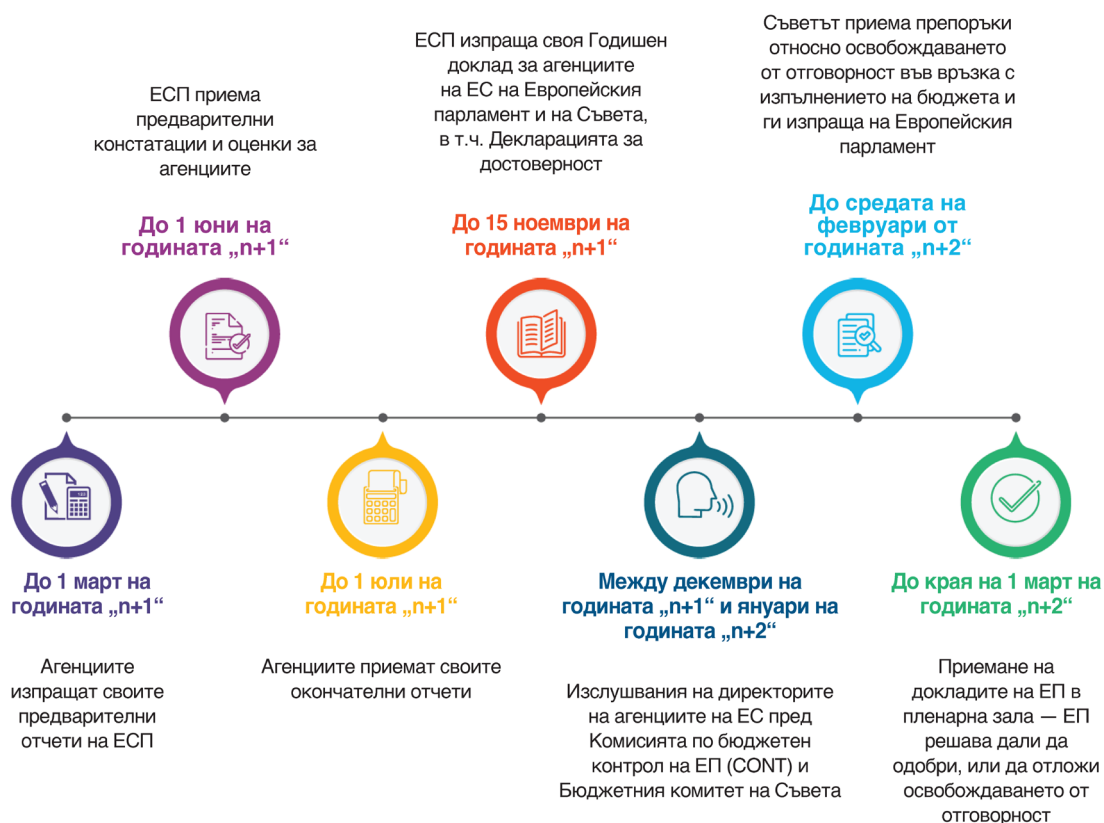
ЕСП приема предварителни констатации и оценки за агенциите

До 1 юни на годината „n+1“

ЕСП изпраща своя Годишен доклад за агенциите на ЕС на Европейския парламент и на Съвета, в т.ч. Декларацията за достоверност

До 15 ноември на годината „n+1“

Съветът приема препоръки относно освобождаването от отговорност във връзка с изпълнението на бюджета и ги изпраща на Европейския парламент

До средата на февруари от годината „n+2“

До 1 март на годината „n+1“

Агенциите изпращат своите предварителни отчети на ЕСП

До 1 юли на годината „n+1“

Агенциите приемат своите окончателни отчети

Между декември на годината „n+1“ и януари на годината „n+2“

Изслушвания на директорите на агенциите на ЕС пред Комисията по бюджетен контрол на ЕП (CONT) и Бюджетния комитет на Съвета

До края на 1 март на годината „n+2“

Приемане на докладите на ЕП в пленарна зала — ЕП решава дали да одобри, или да отложи освобождаването от отговорност